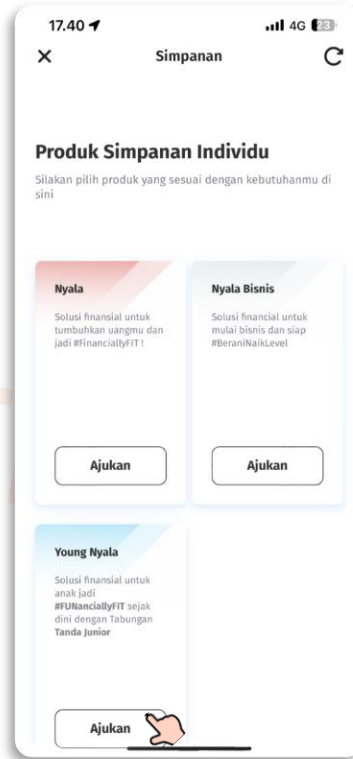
17.40
4G 23

×
Simpanan

Produk Simpanan Individu
Silakan pilih produk yang sesuai dengan kebutuhanmu di sini

Nyala
Solusi finansial untuk tumbuhkan uangmu dan jadi #FinanciallyFIT !
Ajukan

Nyala Bisnis
Solusi financial untuk mulai bisnis dan siap #BeraniNaikLevel
Ajukan

Young Nyala
Solusi finansial untuk anak jadi #FUNanciallyFIT sejak dini dengan Tabungan Tanda Junior
Ajukan